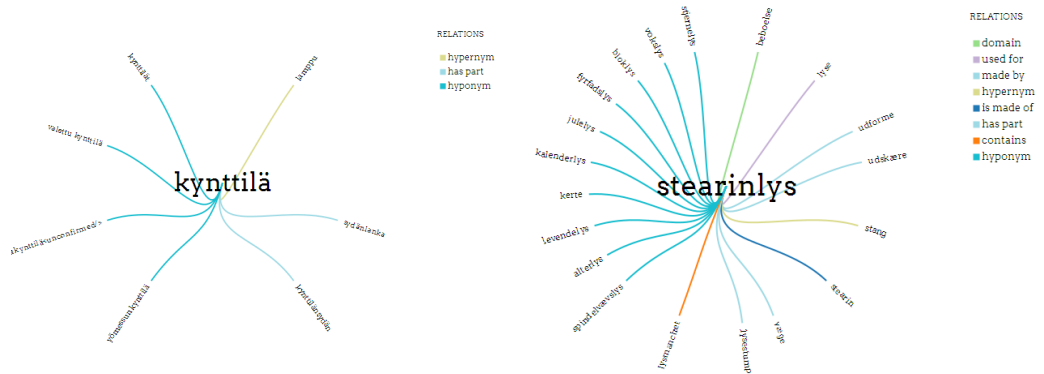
kynttilä

kynttä

lamppu

valettu kynttilä

sydänlanka

skynttilä-unconfirmed

yömessunkynttilä

kynttilänsydän

RELATIONS
hypernym
has part
hyponym

stearinlys

spermlys

beboelse

vokslys

bloklys

lyse

fyrfadslys

udforme

julelys

udskære

kalenderlys

kerte

stang

levendelys

alterlys

stearin

spindelvævslys

fyrstikker

lysestump

væge

RELATIONS
domain
used for
made by
hypernym
is made of
has part
contains
hyponym